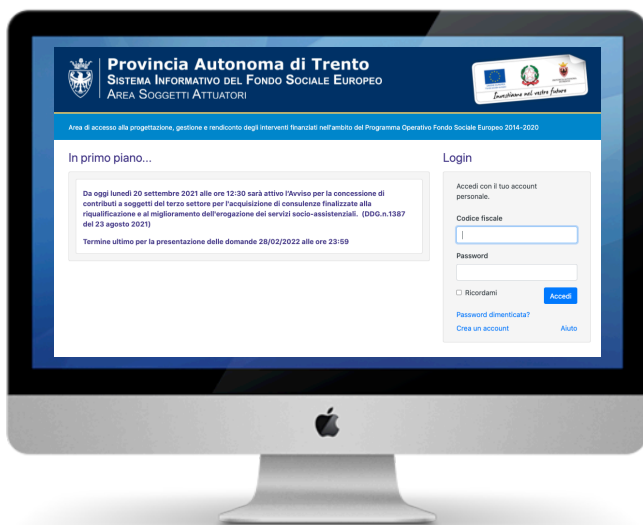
Provincia Autonoma di Trento
Sistema Informativo del Fondo Sociale Europeo
Area Soggetti Attuatori

Investiamo nel vostro futuro

Area di accesso alla progettazione, gestione e rendiconto degli interventi finanziati nell'ambito del Programma Operativo Fondo Sociale Europeo 2014-2020

In primo piano...

Da oggi lunedì 20 settembre 2021 alle ore 12:30 sarà attivo l'Avviso per la concessione di contributi a soggetti del terzo settore per l'acquisizione di consulenze finalizzate alla riqualificazione e al miglioramento dell'erogazione dei servizi socio-assistenziali. (DDG.n.1387 del 23 agosto 2021)

Termine ultimo per la presentazione delle domande 28/02/2022 alle ore 23:59

Login

Accedi con il tuo account personale.

Codice fiscale

Password

Ricordami

Accedi

Password dimenticata?

Crea un account

Aiuto